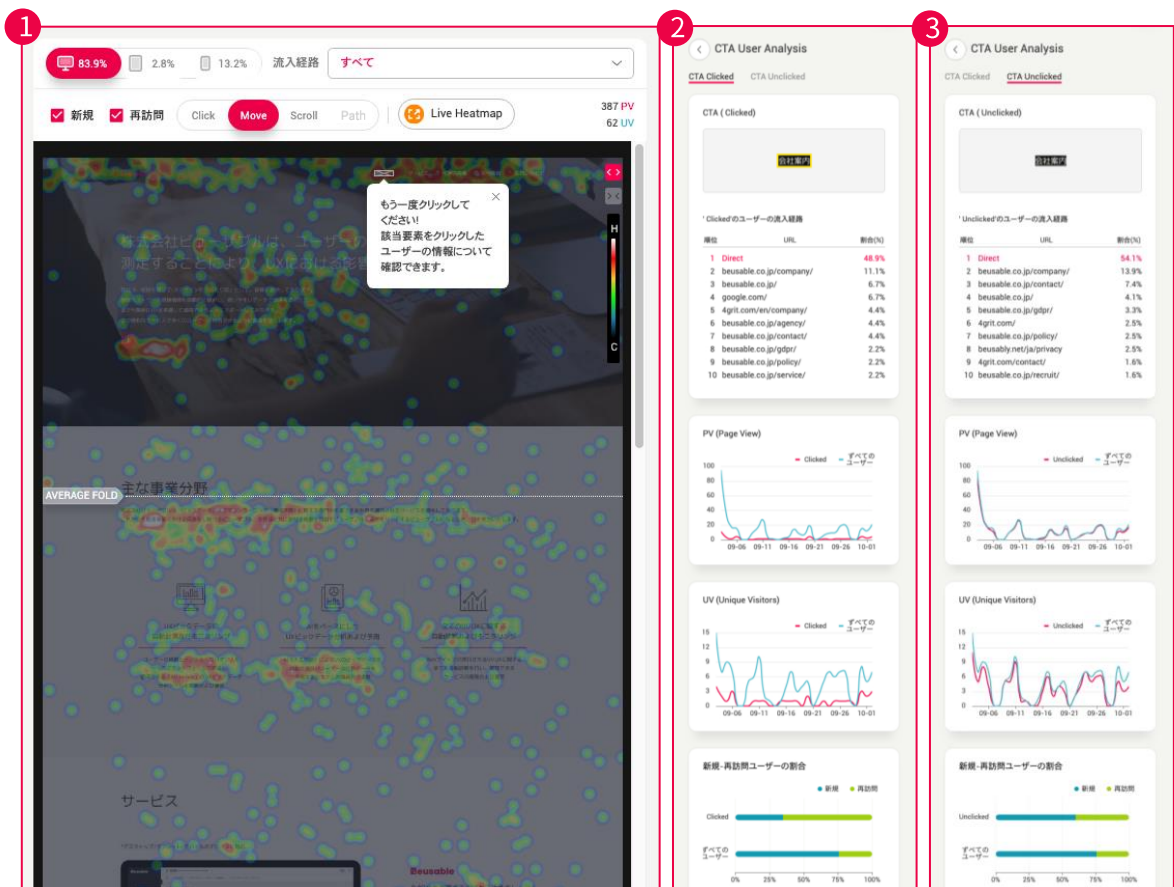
1

83.9% 2.8% 13.2% 流入経路 すべて

新規 再訪問 Click Move Scroll Path Live Heatmap 387 PV 62 UV

もう一度クリックしてください!
該当要素をクリックしたユーザーの情報について確認できます。

H
C

AVERAGE FOLD

主な事業分野

サービス

Beusable

2

CTA User Analysis

CTA Clicked CTA Unclicked

CTA ( Clicked)

会社案内

'Clicked'のユーザーの流入経路

| 順位 | URL | 割合(%) |
|---|---|---|
| 1 | Direct | 48.9% |
| 2 | beusable.co.jp/company/ | 11.1% |
| 3 | beusable.co.jp/ | 6.7% |
| 4 | google.com/ | 6.7% |
| 5 | 4grit.com/en/company/ | 4.4% |
| 6 | beusable.co.jp/agency/ | 4.4% |
| 7 | beusable.co.jp/contact/ | 4.4% |
| 8 | beusable.co.jp/gdpr/ | 2.2% |
| 9 | beusable.co.jp/policy/ | 2.2% |
| 10 | beusable.co.jp/service/ | 2.2% |

PV (Page View)

Clicked すべてのユーザー

100 80 60 40 20 0
09-06 09-11 09-16 09-21 09-26 10-01

UV (Unique Visitors)

Clicked すべてのユーザー

15 12 9 6 3 0
09-06 09-11 09-16 09-21 09-26 10-01

新規-再訪問ユーザーの割合

新規 再訪問

Clicked
すべてのユーザー

0% 25% 50% 75% 100%

3

CTA User Analysis

CTA Clicked CTA Unclicked

CTA ( Unclicked)

会社案内

'Unclicked'のユーザーの流入経路

| 順位 | URL | 割合(%) |
|---|---|---|
| 1 | Direct | 54.1% |
| 2 | beusable.co.jp/company/ | 13.9% |
| 3 | beusable.co.jp/contact/ | 7.4% |
| 4 | beusable.co.jp/ | 4.1% |
| 5 | beusable.co.jp/gdpr/ | 3.3% |
| 6 | 4grit.com/ | 2.5% |
| 7 | beusable.co.jp/policy/ | 2.5% |
| 8 | beusably.net/ja/privacy | 2.5% |
| 9 | 4grit.com/contact/ | 1.6% |
| 10 | beusable.co.jp/recruit/ | 1.6% |

PV (Page View)

Unclicked すべてのユーザー

100 80 60 40 20 0
09-06 09-11 09-16 09-21 09-26 10-01

UV (Unique Visitors)

Unclicked すべてのユーザー

15 12 9 6 3 0
09-06 09-11 09-16 09-21 09-26 10-01

新規-再訪問ユーザーの割合

新規 再訪問

Unclicked
すべてのユーザー

0% 25% 50% 75% 100%